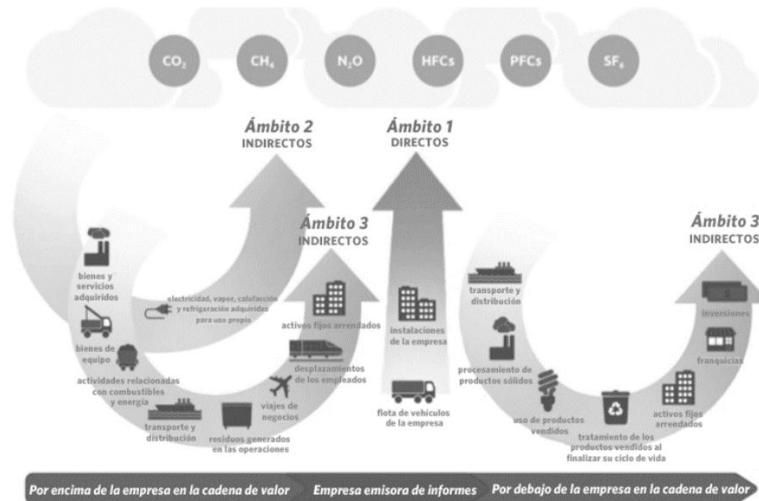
$CO_2$ $CH_4$ $N_2O$ HFCs PFCs $SF_6$

Ámbito 2
INDIRECTOS

Ámbito 1
DIRECTOS

Ámbito 3
INDIRECTOS

Ámbito 3
INDIRECTOS

bienes y servicios adquiridos

electricidad, vapor, calefacción y refrigeración adquiridos para uso propio

bienes de equipo

actividades relacionadas con combustibles y energía

transporte y distribución

residuos generados en las operaciones

viajes de negocios

desplazamientos de los empleados

activos fijos arrendados

instalaciones de la empresa

flota de vehículos de la empresa

transporte y distribución

procesamiento de productos sólidos

uso de productos vendidos

tratamiento de los productos vendidos al finalizar su ciclo de vida

activos fijos arrendados

franquicias

inversiones

Por encima de la empresa en la cadena de valor
Empresa emisora de informes
Por debajo de la empresa en la cadena de valor